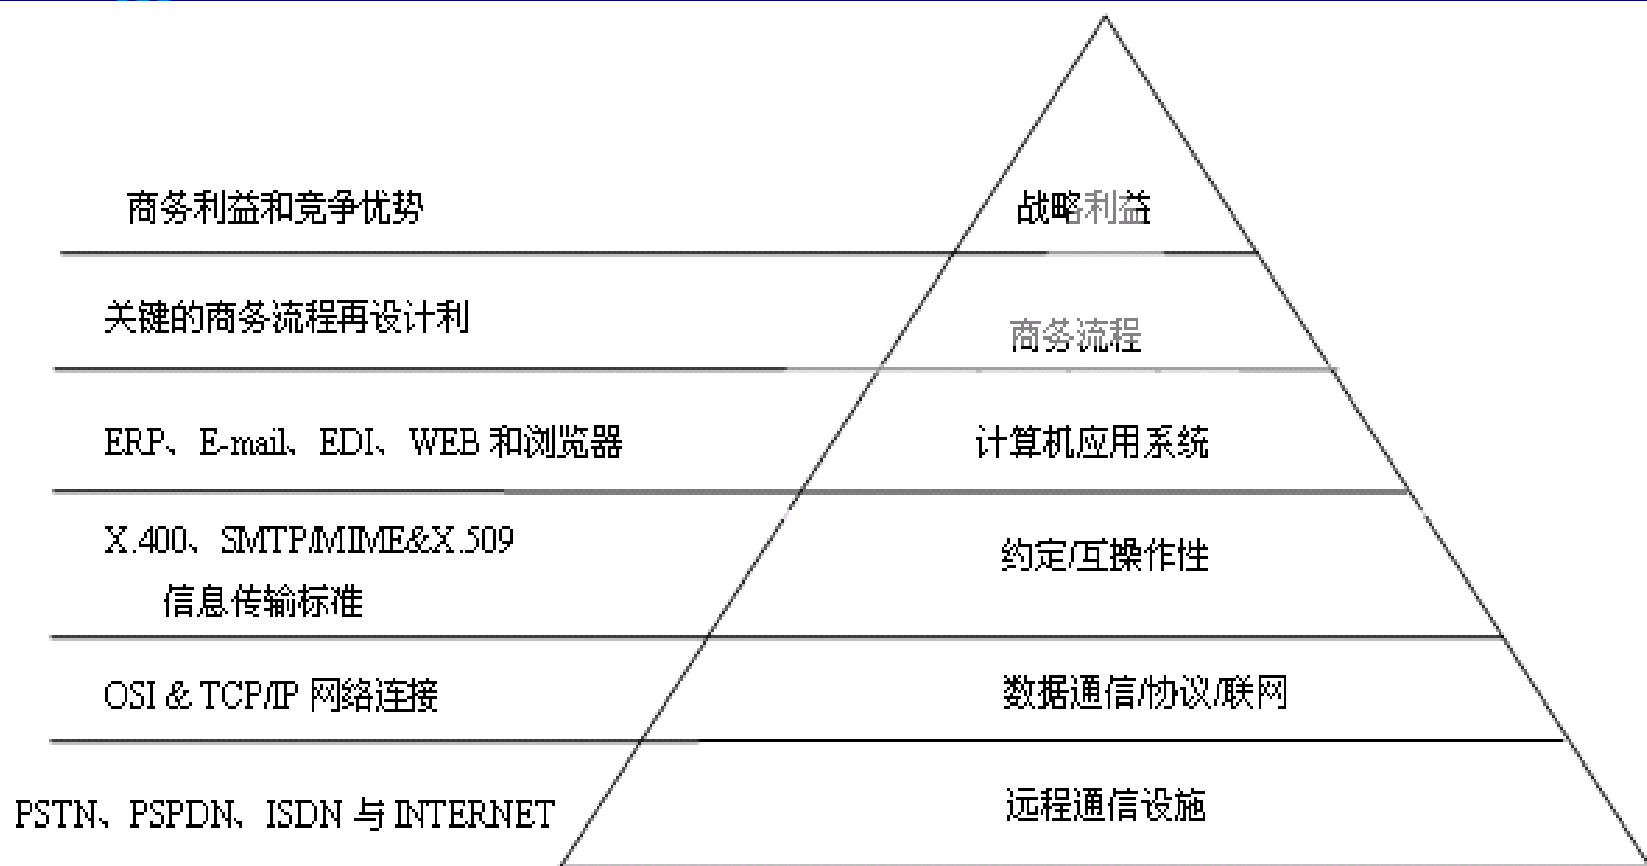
商务利益和竞争优势

战略利益

关键的商务流程再设计利

商务流程

ERP、E-mail、EDI、WEB 和浏览器

计算机应用系统

X.400、SMTP/MIME&X.509 信息传输标准

约定/互操作性

OSI & TCP/IP 网络连接

数据通信/协议/联网

PSTN、PSPDN、ISDN 与 INTERNET

远程通信设施